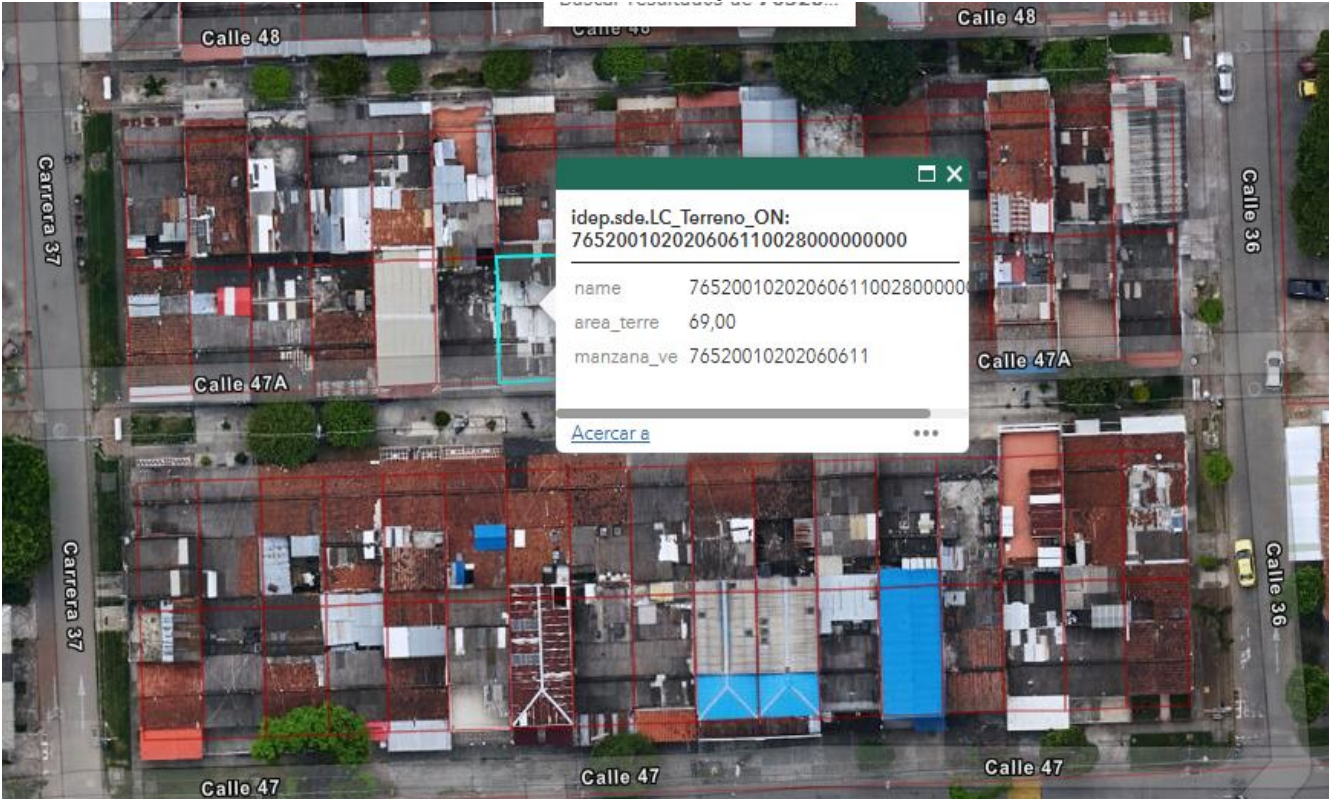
Buscar resultados de 76520...
Calle 48
Calle 48
Calle 48
Carrera 37
Calle 36

idep.sde.LC_Terreno_ON: 765200102020606110028000000000

name 76520010202060611002800000
area_terre 69,00
manzana_ve 76520010202060611

Acercar a
•••

Calle 47A
Calle 47A
Carrera 37
Calle 36
Calle 47
Calle 47
Calle 47